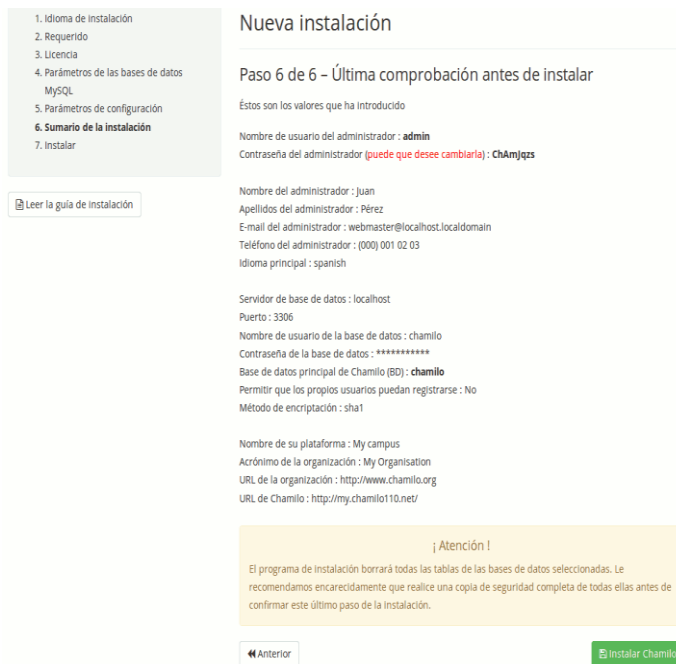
1. Idioma de instalación
2. Requerido
3. Licencia
4. Parámetros de las bases de datos MySQL
5. Parámetros de configuración
6. Sumario de la instalación
7. Instalar

Leer la guía de instalación

Nueva instalación

Paso 6 de 6 – Última comprobación antes de instalar

Éstos son los valores que ha introducido

Nombre de usuario del administrador : admin
Contraseña del administrador (puede que desee cambiarla) : ChAmJqzs

Nombre del administrador : Juan
Apellidos del administrador : Pérez
E-mail del administrador : webmaster@localhost.localdomain
Teléfono del administrador : (000) 001 02 03
Idioma principal : spanish

Servidor de base de datos : localhost
Puerto : 3306
Nombre de usuario de la base de datos : chamilo
Contraseña de la base de datos : ***********
Base de datos principal de Chamilo (BD) : chamilo
Permitir que los propios usuarios puedan registrarse : No
Método de encriptación : sha1

Nombre de su plataforma : My campus
Acrónimo de la organización : My Organisation
URL de la organización : http://www.chamilo.org
URL de Chamilo : http://my.chamilo110.net/

¡ Atención !
El programa de instalación borrará todas las tablas de las bases de datos seleccionadas. Le recomendamos encarecidamente que realice una copia de seguridad completa de todas ellas antes de confirmar este último paso de la instalación.

Anterior

Instalar Chamilo